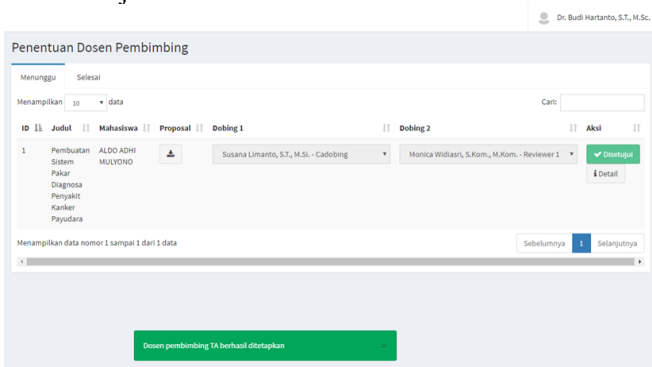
Dr. Budi Hartanto, S.T., M.Sc.

Penentuan Dosen Pembimbing

Menunggu Selesai

Menampilkan 10 data

Cari:

| ID | Judul | Mahasiswa | Proposal | Dobing 1 | Dobing 2 | Aksi |
|---|---|---|---|---|---|---|
| 1 | Pembuatan Sistem Pakar Diagnosa Penyakit Kanker Payudara | ALDO ADHI MULYONO | | Susana Limanto, S.T., M.Si. - Cadobing | Monica Widiasri, S.Kom., M.Kom. - Reviewer 1 | ✔ Disetujui ℹ Detail |

Menampilkan data nomor 1 sampai 1 dari 1 data

Sebelumnya 1 Selanjutnya

Dosen pembimbing TA berhasil ditetapkan